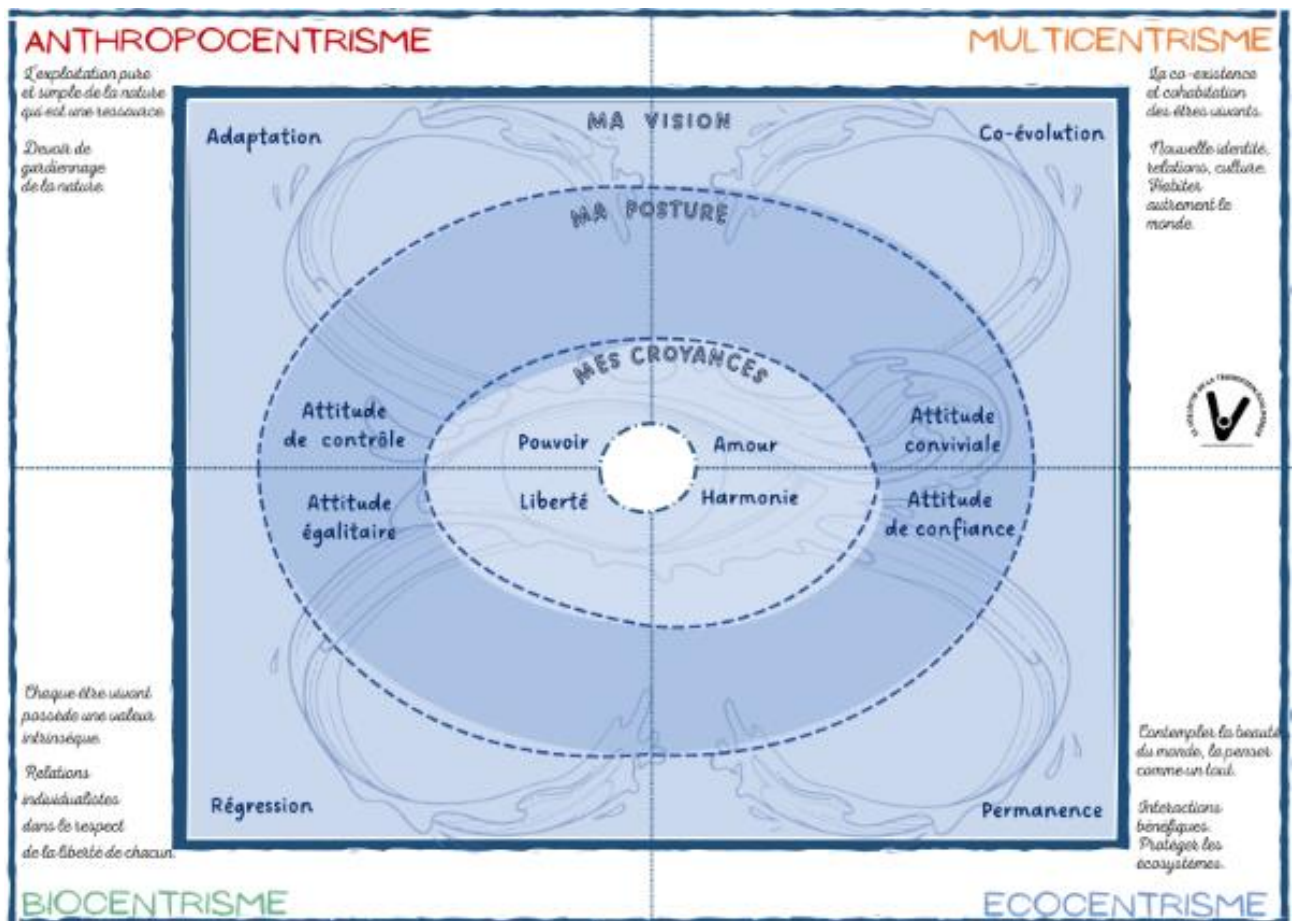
ANTHROPOCENTRISME

L'exploitation pure et simple de la nature qui est une ressource

Devoir de gardiennage de la nature

MULTICENTRISME

La co-existence et cohabitation des êtres vivants.

Nouvelle identité, relations, culture. Habiter autrement le monde.

MA VISION

Adaptation

Co-évolution

MA POSTURE

MES CROYANCES

Attitude de contrôle

Attitude conviviale

Pouvoir

Amour

Liberté

Harmonie

Attitude égalitaire

Attitude de confiance

Régression

Permanence

Chaque être vivant possède une valeur intrinsèque.

Relations individualistes dans le respect de la liberté de chacun.

Contempler la beauté du monde, le penser comme un tout.

Interactions bénéfiques. Protéger les écosystèmes.

BIOCENTRISME

ECOCENTRISME

LE COLLECTIF DE LA TRANSITION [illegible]